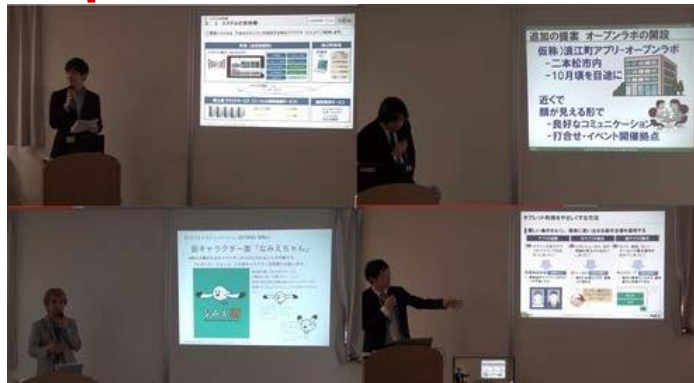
追加の提案 オープンラボの開設

仮称)浪江町アプリ・オープンラボ

-二本松市内

-10月頃を目途に

近くで顔が見える形で

・良好なコミュニケーション

・打合せ・イベント開催拠点

町キャラクター案「なみえちゃん」

タブレット利用をやさしくする方法